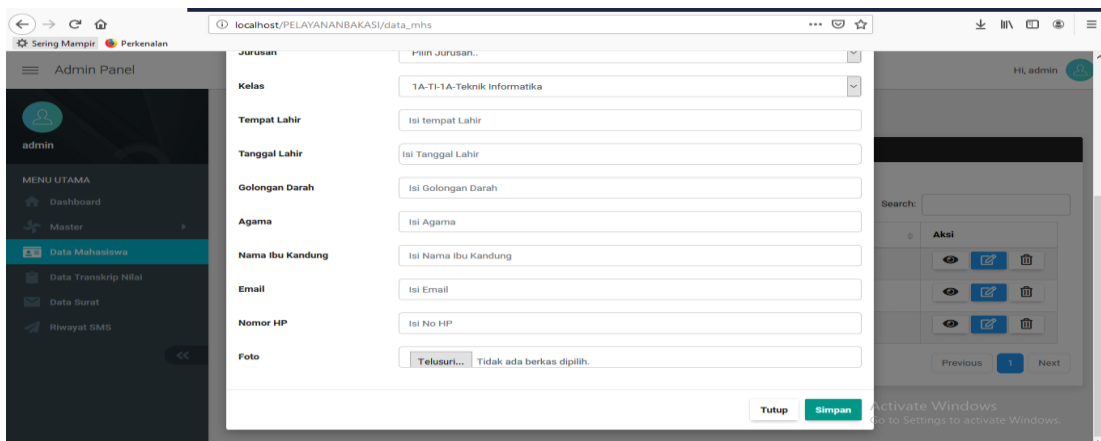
localhost/PELAYANANBAKASI/data_mhs

Sering Mampir Perkenalan

Admin Panel

Hi, admin

admin

MENU UTAMA

Dashboard

Master

Data Mahasiswa

Data Transkrip Nilai

Data Surat

Riwayat SMS

Jurusan Pilih Jurusan..

Kelas 1A-TI-1A-Teknik Informatika

Tempat Lahir Isi tempat Lahir

Tanggal Lahir Isi Tanggal Lahir

Golongan Darah Isi Golongan Darah

Agama Isi Agama

Nama Ibu Kandung Isi Nama Ibu Kandung

Email Isi Email

Nomor HP Isi No HP

Foto Telusuri... Tidak ada berkas dipilih.

Tutup Simpan

Search:

Aksi

Previous 1 Next

Activate Windows
Go to Settings to activate Windows.